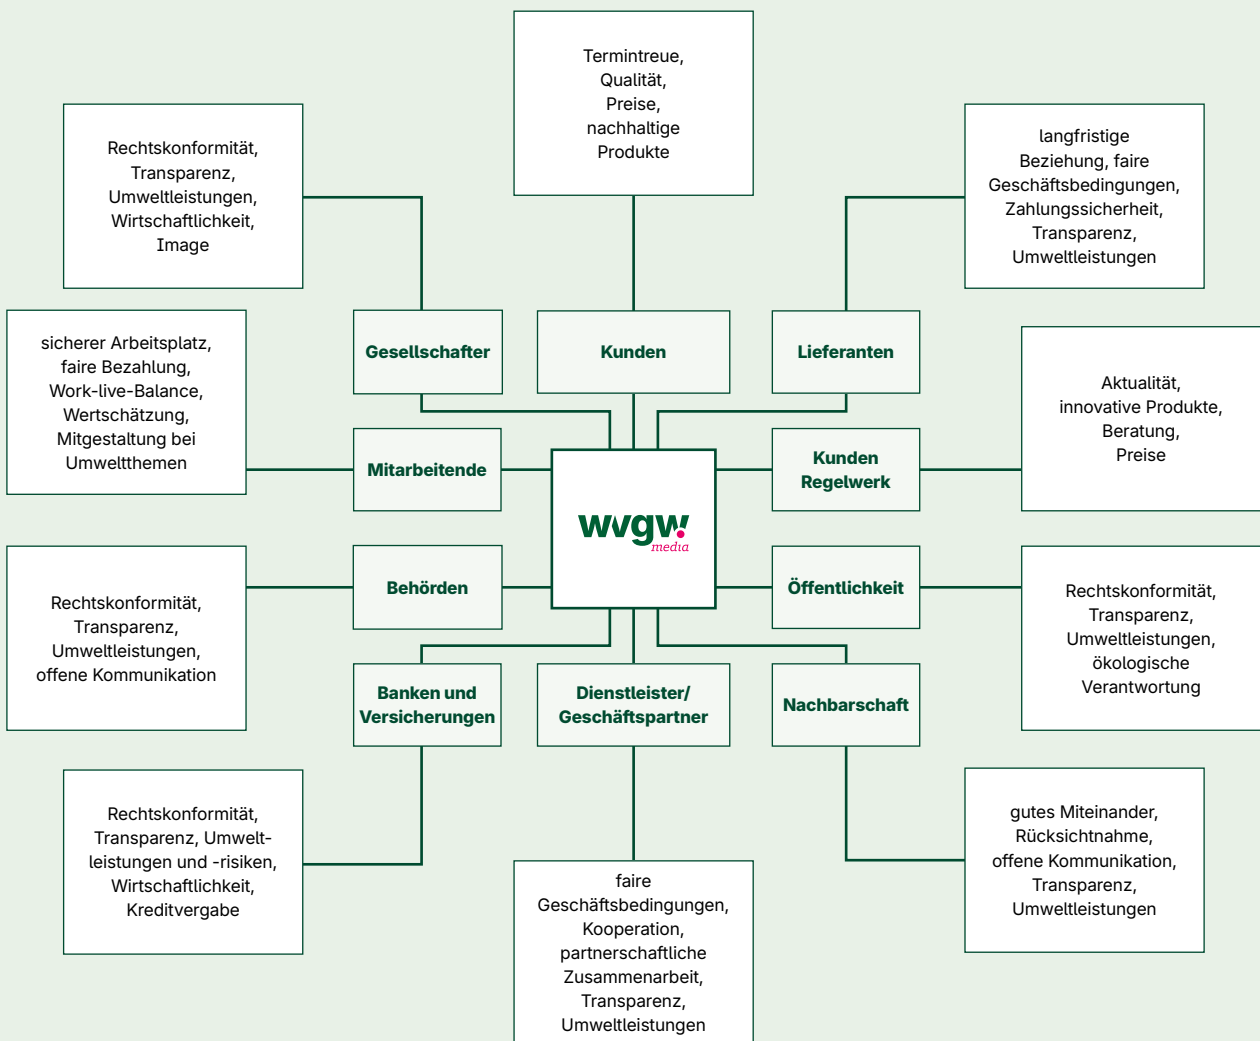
Termintreue, Qualität, Preise, nachhaltige Produkte

Rechtskonformität, Transparenz, Umweltleistungen, Wirtschaftlichkeit, Image

langfristige Beziehung, faire Geschäftsbedingungen, Zahlungssicherheit, Transparenz, Umweltleistungen

Gesellschafter

Kunden

Lieferanten

sicherer Arbeitsplatz, faire Bezahlung, Work-live-Balance, Wertschätzung, Mitgestaltung bei Umweltthemen

Aktualität, innovative Produkte, Beratung, Preise

Mitarbeitende

wvgw media

Kunden Regelwerk

Rechtskonformität, Transparenz, Umweltleistungen, offene Kommunikation

Behörden

Öffentlichkeit

Rechtskonformität, Transparenz, Umweltleistungen, ökologische Verantwortung

Banken und Versicherungen

Dienstleister/ Geschäftspartner

Nachbarschaft

Rechtskonformität, Transparenz, Umweltleistungen und -risiken, Wirtschaftlichkeit, Kreditvergabe

gutes Miteinander, Rücksichtnahme, offene Kommunikation, Transparenz, Umweltleistungen

faire Geschäftsbedingungen, Kooperation, partnerschaftliche Zusammenarbeit, Transparenz, Umweltleistungen